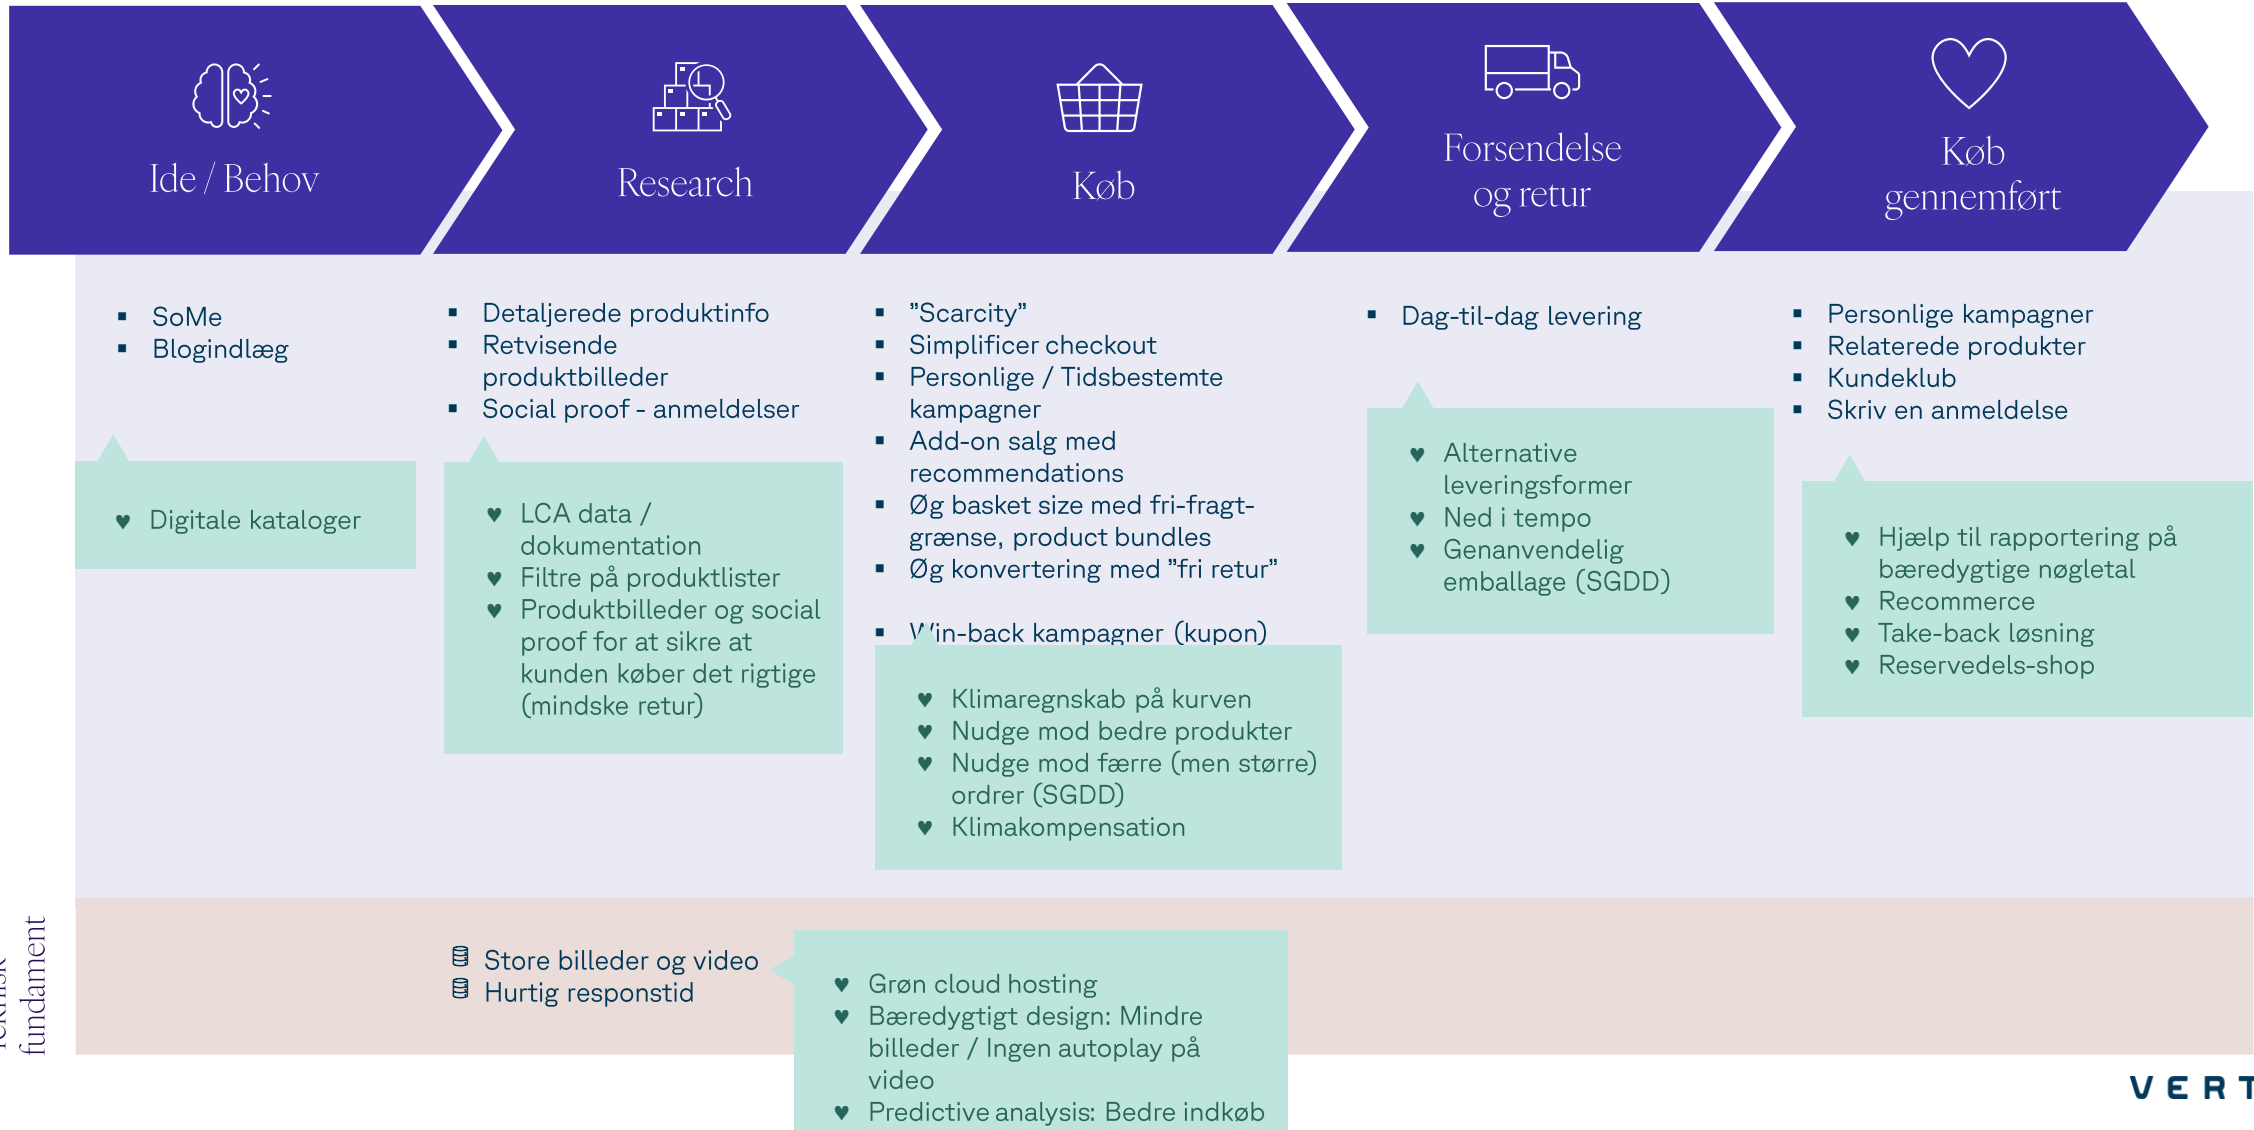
Ide / Behov

Research

Køb

Forsendelse og retur

Køb gennemført

▪ SoMe
▪ Blogindlæg

♥ Digitale kataloger

▪ Detaljerede produktinfo
▪ Retvisende produktbilleder
▪ Social proof - anmeldelser

♥ LCA data / dokumentation
♥ Filtre på produktlister
♥ Produktbilleder og social proof for at sikre at kunden køber det rigtige (mindske retur)

▪ "Scarcity"
▪ Simplificer checkout
▪ Personlige / Tidsbestemte kampagner
▪ Add-on salg med recommendations
▪ Øg basket size med fri-fragt-grænse, product bundles
▪ Øg konvertering med "fri retur"

▪ W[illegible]in-back kampagner (kupon)

♥ Klimaregnskab på kurven
♥ Nudge mod bedre produkter
♥ Nudge mod færre (men større) ordrer (SGDD)
♥ Klimakompensation

▪ Dag-til-dag levering

♥ Alternative leveringsformer
♥ Ned i tempo
♥ Genanvendelig emballage (SGDD)

▪ Personlige kampagner
▪ Relaterede produkter
▪ Kundeklub
▪ Skriv en anmeldelse

♥ Hjælp til rapportering på bæredygtige nøgletal
♥ Recommerce
♥ Take-back løsning
♥ Reservedels-shop

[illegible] fundament

Store billeder og video
Hurtig responstid

♥ Grøn cloud hosting
♥ Bæredygtigt design: Mindre billeder / Ingen autoplay på video
♥ Predictive analysis: Bedre indkøb

VERT